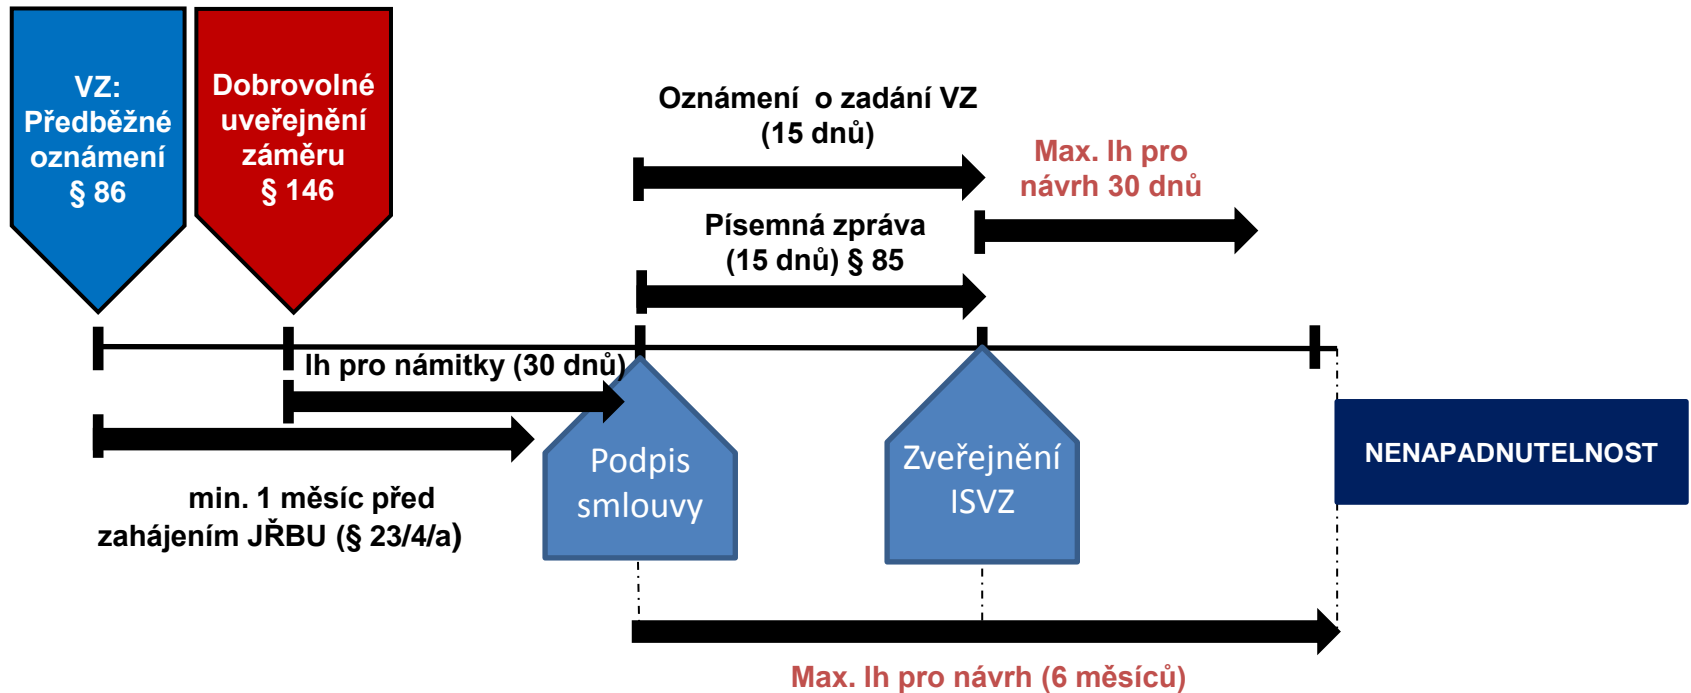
VZ: Předběžné oznámení § 86

Dobrovolné uveřejnění záměru § 146

Oznámení o zadání VZ (15 dnů)

Max. lh pro návrh 30 dnů

Písemná zpráva (15 dnů) § 85

lh pro námitky (30 dnů)

Podpis smlouvy

Zveřejnění ISVZ

NENAPADNUTELNOST

min. 1 měsíc před zahájením JŘBU (§ 23/4/a)

Max. lh pro návrh (6 měsíců)